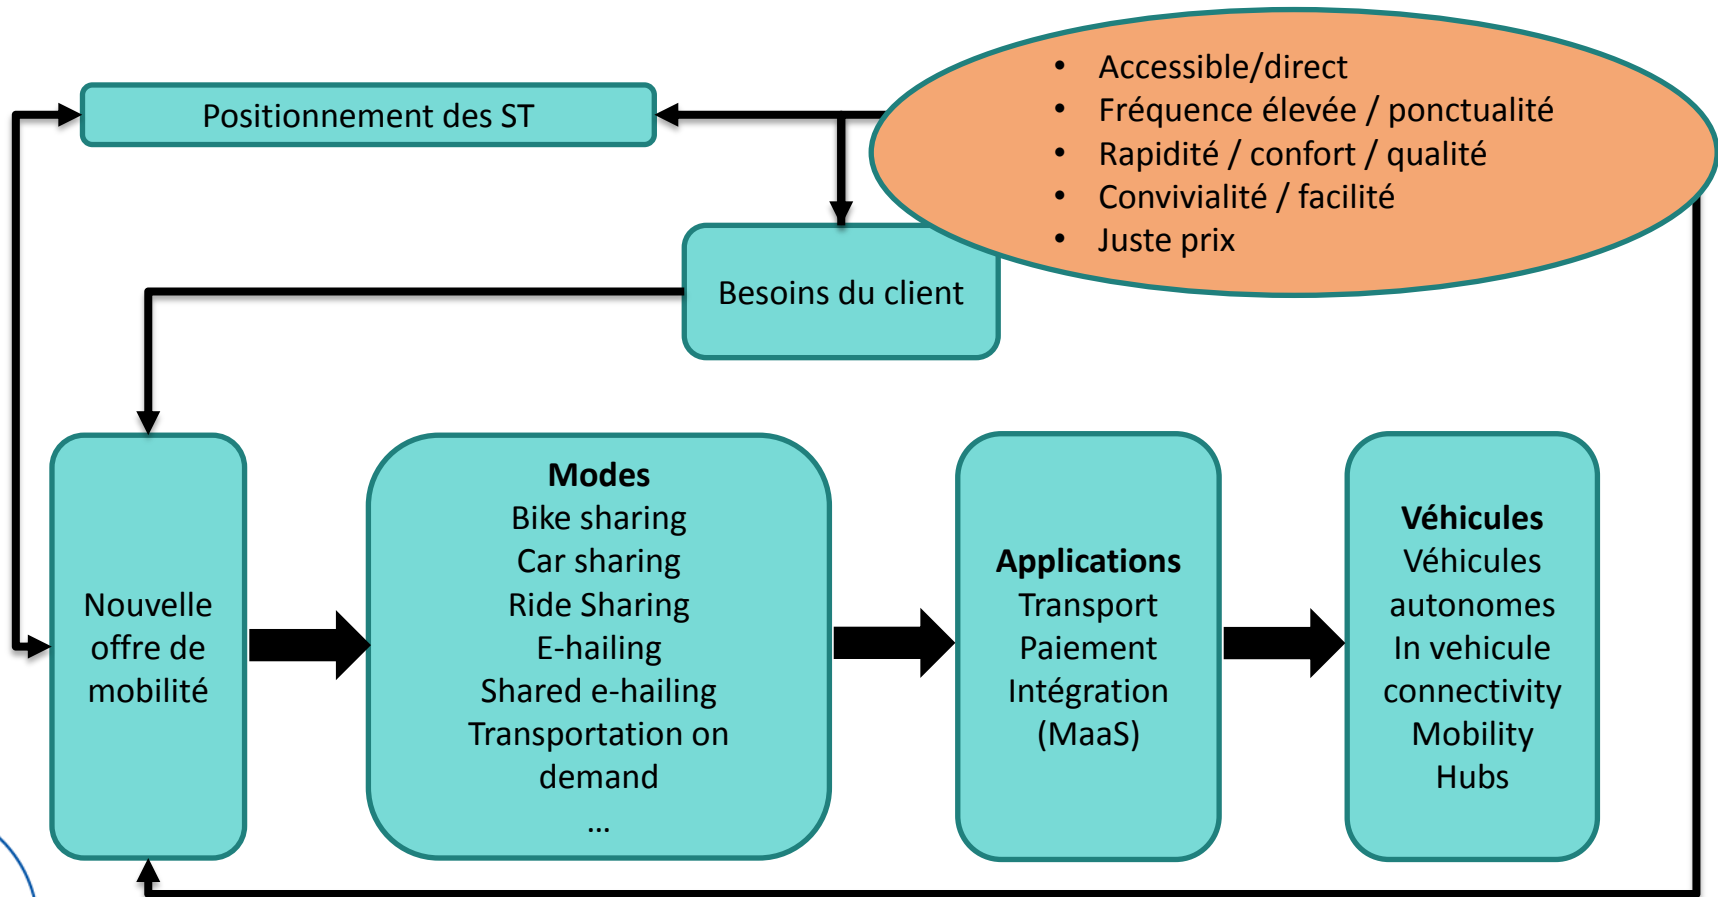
Positionnement des ST

- Accessible/direct
- Fréquence élevée / ponctualité
- Rapidité / confort / qualité
- Convivialité / facilité
- Juste prix

Besoins du client

Nouvelle offre de mobilité

**Modes**
Bike sharing
Car sharing
Ride Sharing
E-hailing
Shared e-hailing
Transportation on demand
...

**Applications**
Transport
Paiement
Intégration
(MaaS)

**Véhicules**
Véhicules autonomes
In vehicule connectivity
Mobility Hubs